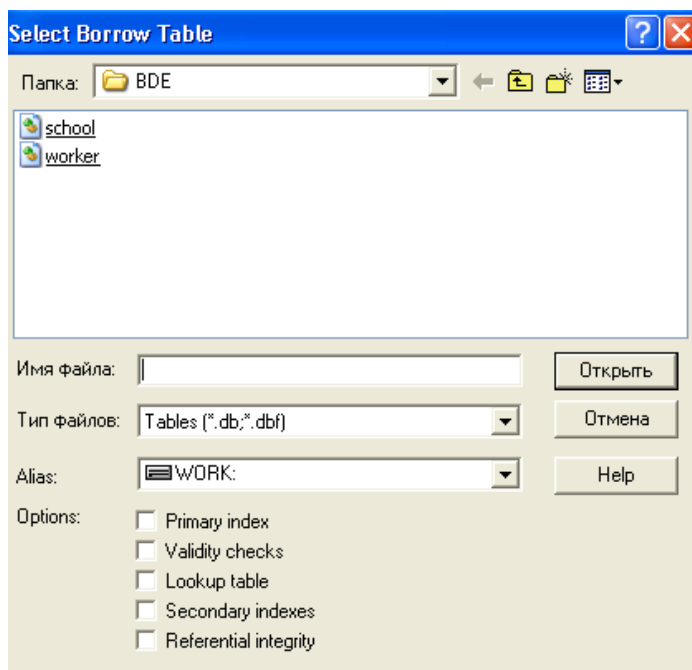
Select Borrow Table

Папка: BDE

school
worker

Имя файла:

Открыть

Тип файлов: Tables (*.db;*.dbf)

Отмена

Alias: WORK:

Help

Options:
Primary index
Validity checks
Lookup table
Secondary indexes
Referential integrity